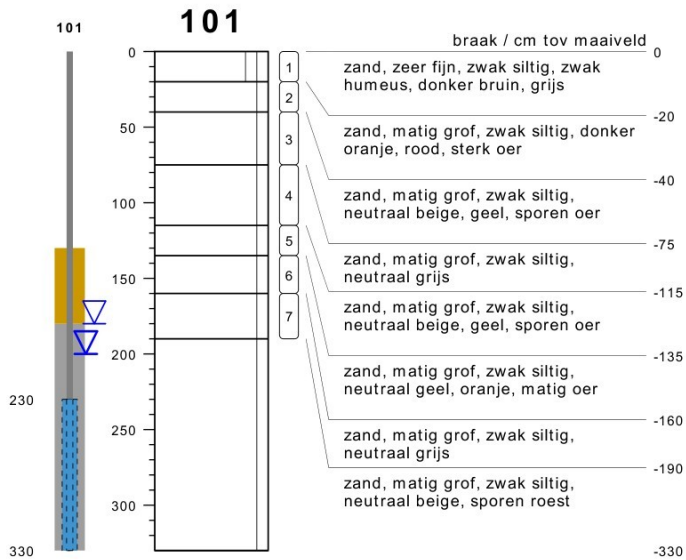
101

230

330

101

0
50
100
150
200
250
300

1
2
3
4
5
6
7

braak / cm tov maaiveld

0
zand, zeer fijn, zwak siltig, zwak humeus, donker bruin, grijs

-20
zand, matig grof, zwak siltig, donker oranje, rood, sterk oer

-40
zand, matig grof, zwak siltig, neutraal beige, geel, sporen oer

-75
zand, matig grof, zwak siltig, neutraal grijs

-115
zand, matig grof, zwak siltig, neutraal beige, geel, sporen oer

-135
zand, matig grof, zwak siltig, neutraal geel, oranje, matig oer

-160
zand, matig grof, zwak siltig, neutraal grijs

-190
zand, matig grof, zwak siltig, neutraal beige, sporen roest

-330